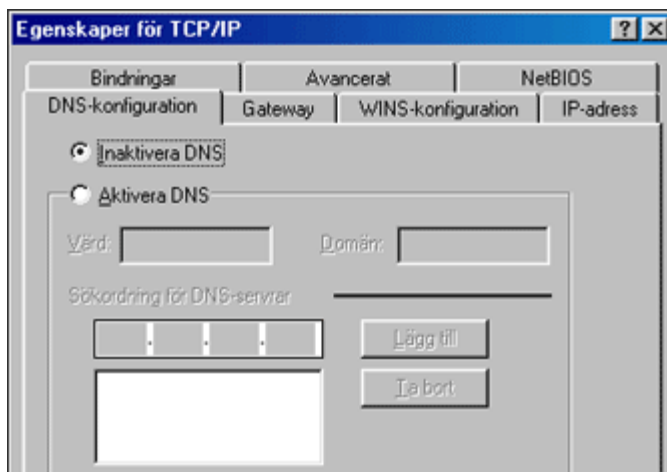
Egenskaper för TCP/IP

?

X

Bindningar

Avancerat

NetBIOS

DNS-konfiguration

Gateway

WINS-konfiguration

IP-adress

Inaktivera DNS

Aktivera DNS

Värd:

Domän:

Sökordning för DNS-servrar

. . .

Lägg till

Ta bort